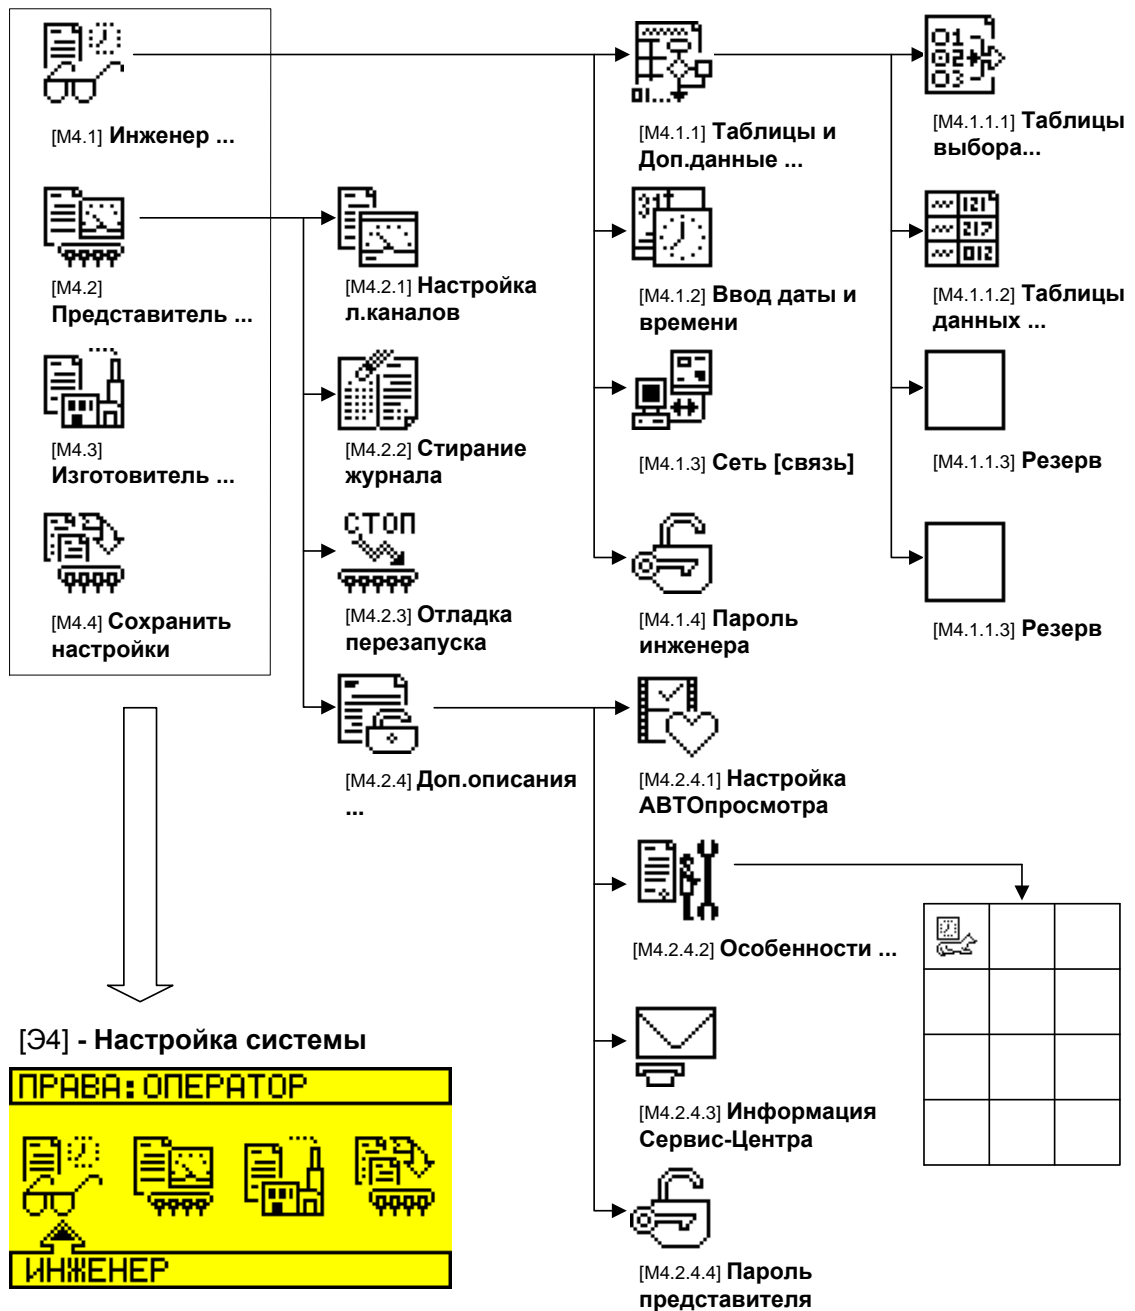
[M4.1] **Инженер ...**

[M4.2] **Представитель ...**

[M4.3] **Изготовитель ...**

[M4.4] **Сохранить настройки**

[M4.2.1] **Настройка л.каналов**

[M4.2.2] **Стирание журнала**

СТОП

[M4.2.3] **Отладка перезапуска**

[M4.2.4] **Доп.описания ...**

[M4.1.1] **Таблицы и Доп.данные ...**

[M4.1.2] **Ввод даты и времени**

[M4.1.3] **Сеть [связь]**

[M4.1.4] **Пароль инженера**

[M4.2.4.1] **Настройка АВТОпросмотра**

[M4.2.4.2] **Особенности ...**

[M4.2.4.3] **Информация Сервис-Центра**

[M4.2.4.4] **Пароль представителя**

[M4.1.1.1] **Таблицы выбора...**

[M4.1.1.2] **Таблицы данных ...**

[M4.1.1.3] **Резерв**

[M4.1.1.3] **Резерв**

[Э4] **- Настройка системы**

ПРАВА:ОПЕРАТОР

ИНЖЕНЕР